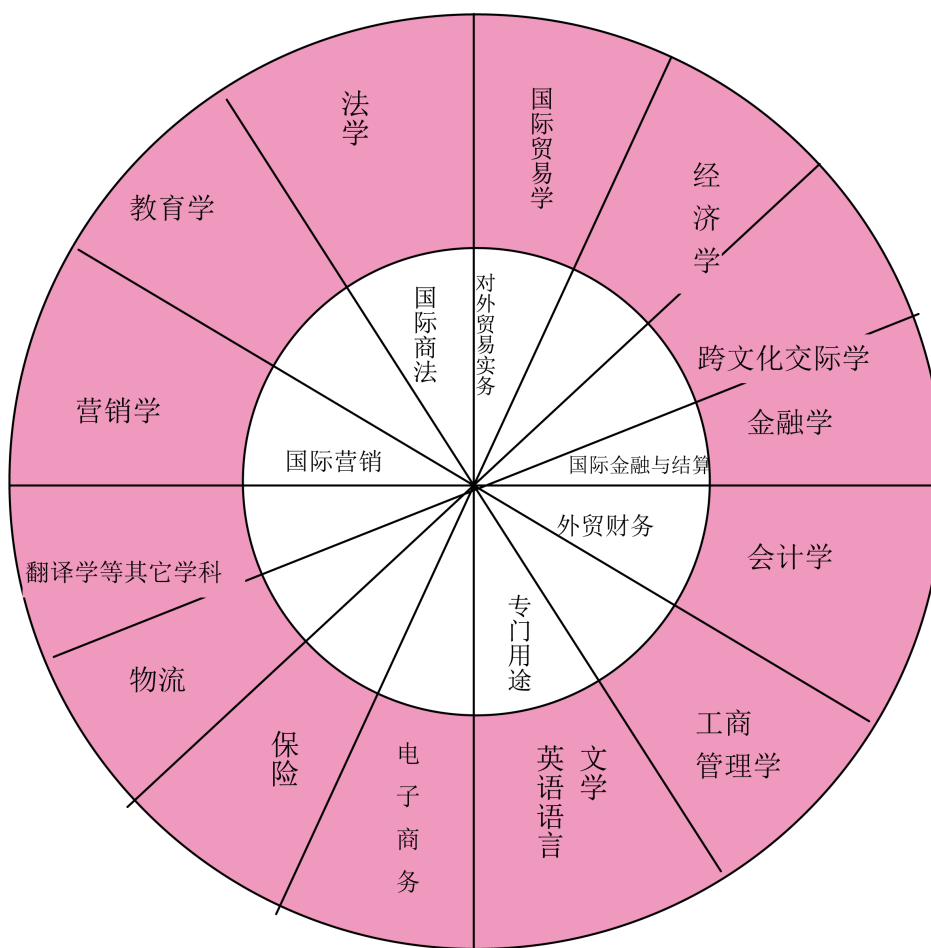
法学

国际贸易学

经济学

跨文化交际学

金融学

会计学

工商管理学

英语语言文学

电子商务

保险

物流

翻译学等其它学科

营销学

教育学

国际商法

对外贸易实务

国际金融与结算

外贸财务

专门用途

国际营销